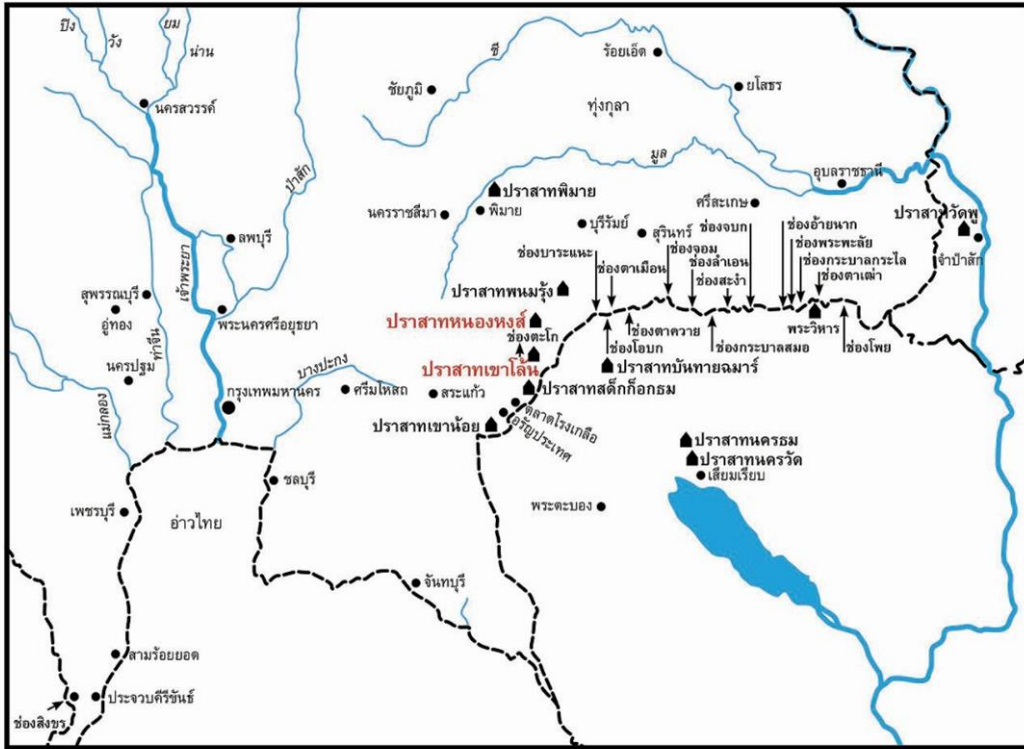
ปิง
วัง
ยม
น่าน
นครสวรรค์
ชี
ร้อยเอ็ด
ชัยภูมิ
ยโสธร
ทุ่งกุลา
มูล
อุบลราชธานี
ป่าสัก
ปราสาทพิมาย
นครราชสีมา
พิมาย
ศรีสะเกษ
ปราสาทวัดพู
บุรีรัมย์
สุรินทร์
ช่องจบก
ช่องอ้ายนาก
ลพบุรี
ช่องจอม
ช่องพระพะลัย
เจ้าพระยา
ช่องบาระแนะ
ช่องลำเอน
ช่องกระบาลกระไล
จำปาสัก
ช่องตาเมือน
ช่องสะง้ำ
ช่องตาเฒ่า
ปราสาทพนมรุ้ง
สุพรรณบุรี
พระนครศรีอยุธยา
อู่ทอง
ปราสาทหนองหงส์
ช่องตาควาย
พระวิหาร
ช่องตะโก
ท่าจีน
ช่องโอบก
ช่องกระบาลสมอ
ช่องโพย
นครปฐม
ปราสาทเขาโล้น
บางปะกง
ปราสาทบันทายฉมาร์
กรุงเทพมหานคร
ศรีมโหสถ
สระแก้ว
ปราสาทสด๊กก๊อกธม
แม่กลอง
ปราสาทเขาน้อย
ตลาดโรงเกลือ
อรัญประเทศ
ปราสาทนครธม
ปราสาทนครวัด
ชลบุรี
เสียมเรียบ
เพชรบุรี
อ่าวไทย
พระตะบอง
จันทบุรี
สามร้อยยอด
ประจวบคีรีขันธ์
ช่องสิงขร